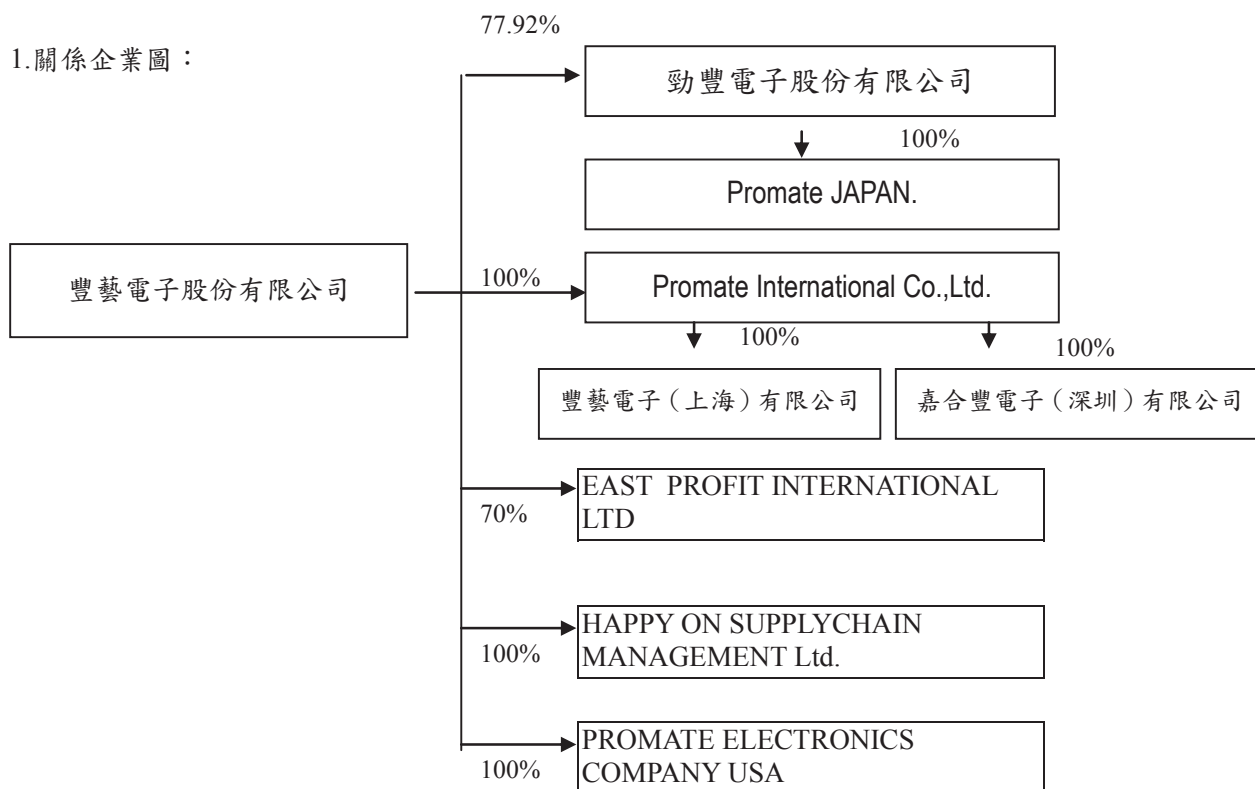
1.關係企業圖：

77.92%

勁豐電子股份有限公司

100%

Promate JAPAN.

豐藝電子股份有限公司

100%

Promate International Co.,Ltd.

100%

100%

豐藝電子（上海）有限公司

嘉合豐電子（深圳）有限公司

EAST PROFIT INTERNATIONAL LTD

70%

HAPPY ON SUPPLYCHAIN MANAGEMENT Ltd.

100%

PROMATE ELECTRONICS COMPANY USA

100%